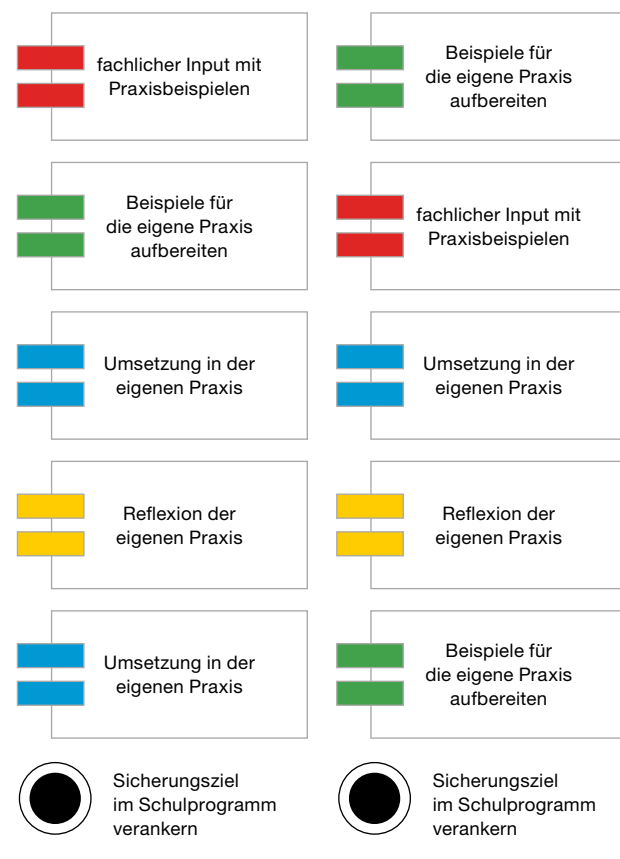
fachlicher Input mit Praxisbeispielen

Beispiele für die eigene Praxis aufbereiten

Umsetzung in der eigenen Praxis

Reflexion der eigenen Praxis

Umsetzung in der eigenen Praxis

Sicherungsziel im Schulprogramm verankern

Beispiele für die eigene Praxis aufbereiten

fachlicher Input mit Praxisbeispielen

Umsetzung in der eigenen Praxis

Reflexion der eigenen Praxis

Beispiele für die eigene Praxis aufbereiten

Sicherungsziel im Schulprogramm verankern